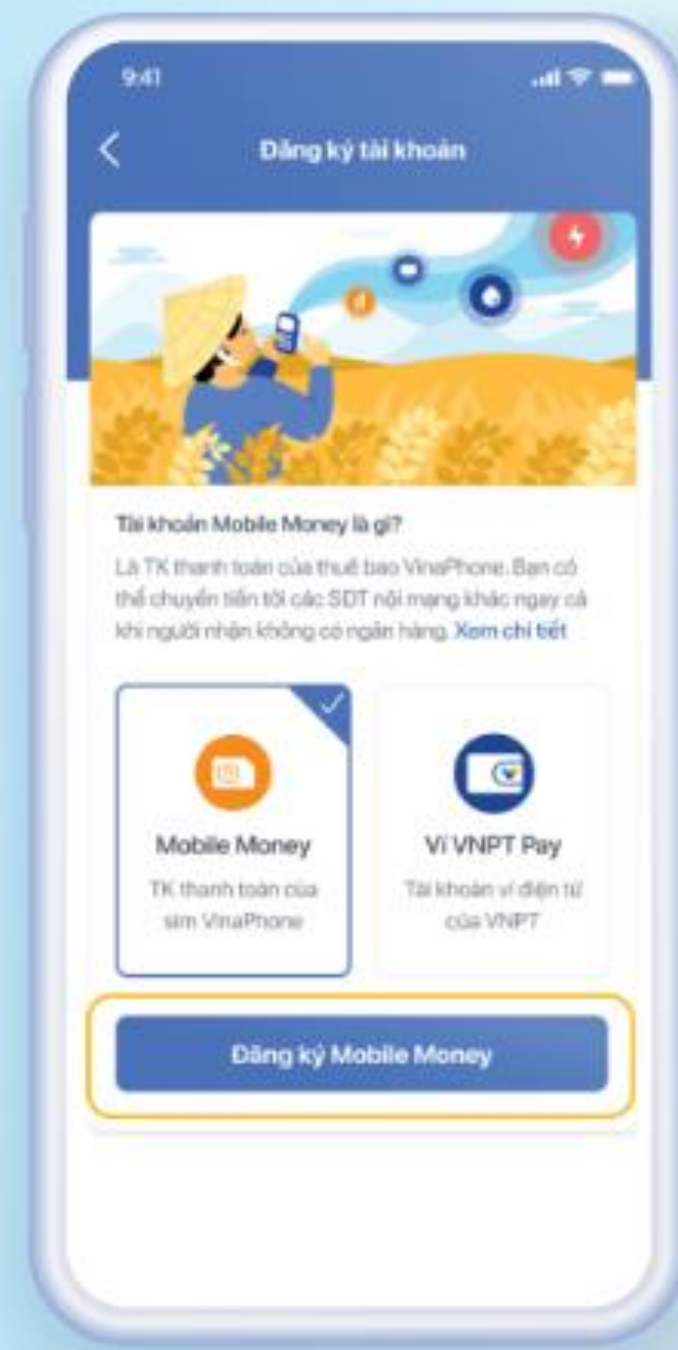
9:41

Đăng ký tài khoản

Tài khoản Mobile Money là gì?

Là TK thanh toán của thuê bao VinaPhone. Bạn có thể chuyển tiền tới các SĐT nội mạng khác ngay cả khi người nhận không có ngân hàng. Xem chi tiết

Mobile Money
TK thanh toán của sim VinaPhone

Ví VNPT Pay
Tài khoản ví điện tử của VNPT

Đăng ký Mobile Money